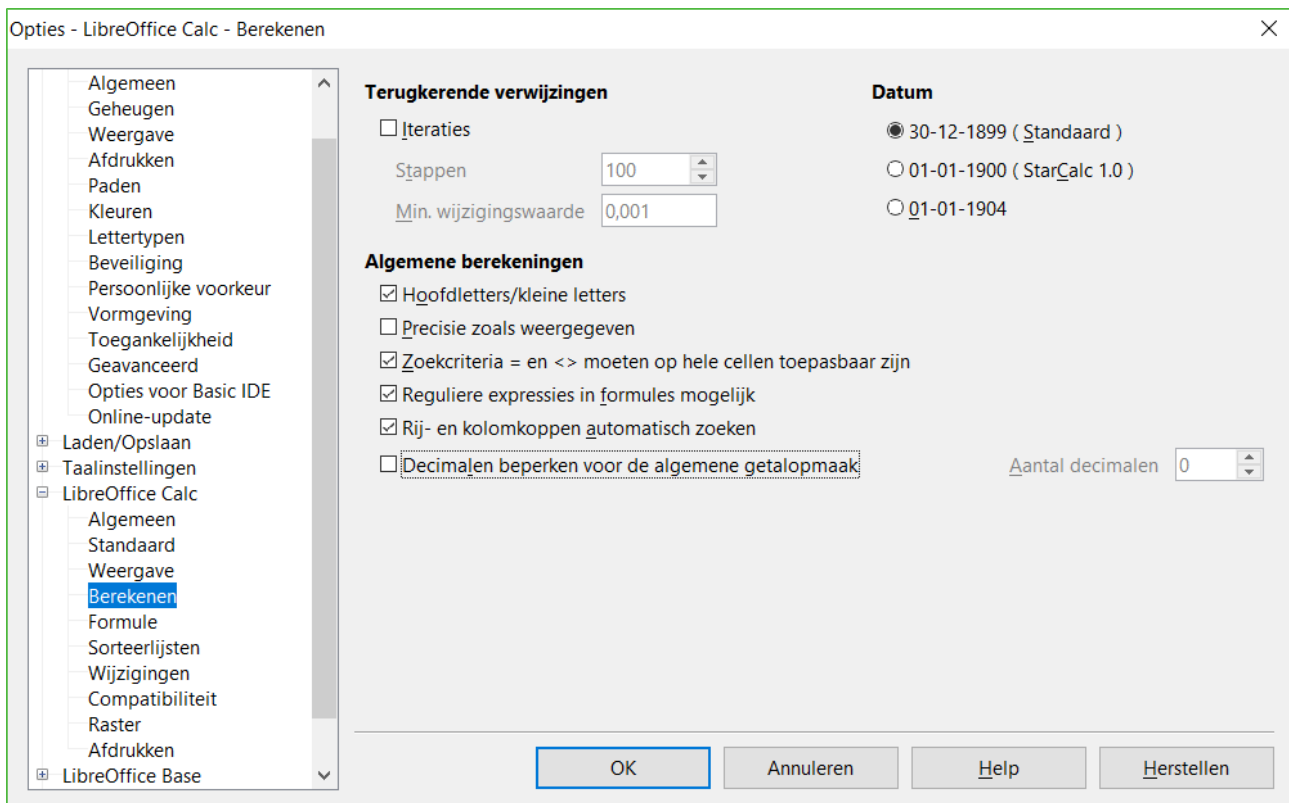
Opties - LibreOffice Calc - Berekenen

Algemeen
Geheugen
Weergave
Afdrukken
Paden
Kleuren
Lettertypen
Beveiliging
Persoonlijke voorkeur
Vormgeving
Toegankelijkheid
Geavanceerd
Opties voor Basic IDE
Online-update
Laden/Opslaan
Taalinstellingen
LibreOffice Calc
Algemeen
Standaard
Weergave
Berekenen
Formule
Sorteerlijsten
Wijzigingen
Compatibiliteit
Raster
Afdrukken
LibreOffice Base

Terugkerende verwijzingen
Iteraties
Stappen 100
Min. wijzigingswaarde 0,001

Datum
30-12-1899 ( Standaard )
01-01-1900 ( StarCalc 1.0 )
01-01-1904

Algemene berekeningen
Hoofdletters/kleine letters
Precisie zoals weergegeven
Zoekcriteria = en <> moeten op hele cellen toepasbaar zijn
Reguliere expressies in formules mogelijk
Rij- en kolomkoppen automatisch zoeken
Decimalen beperken voor de algemene getalopmaak
Aantal decimalen 0

OK
Annuleren
Help
Herstellen